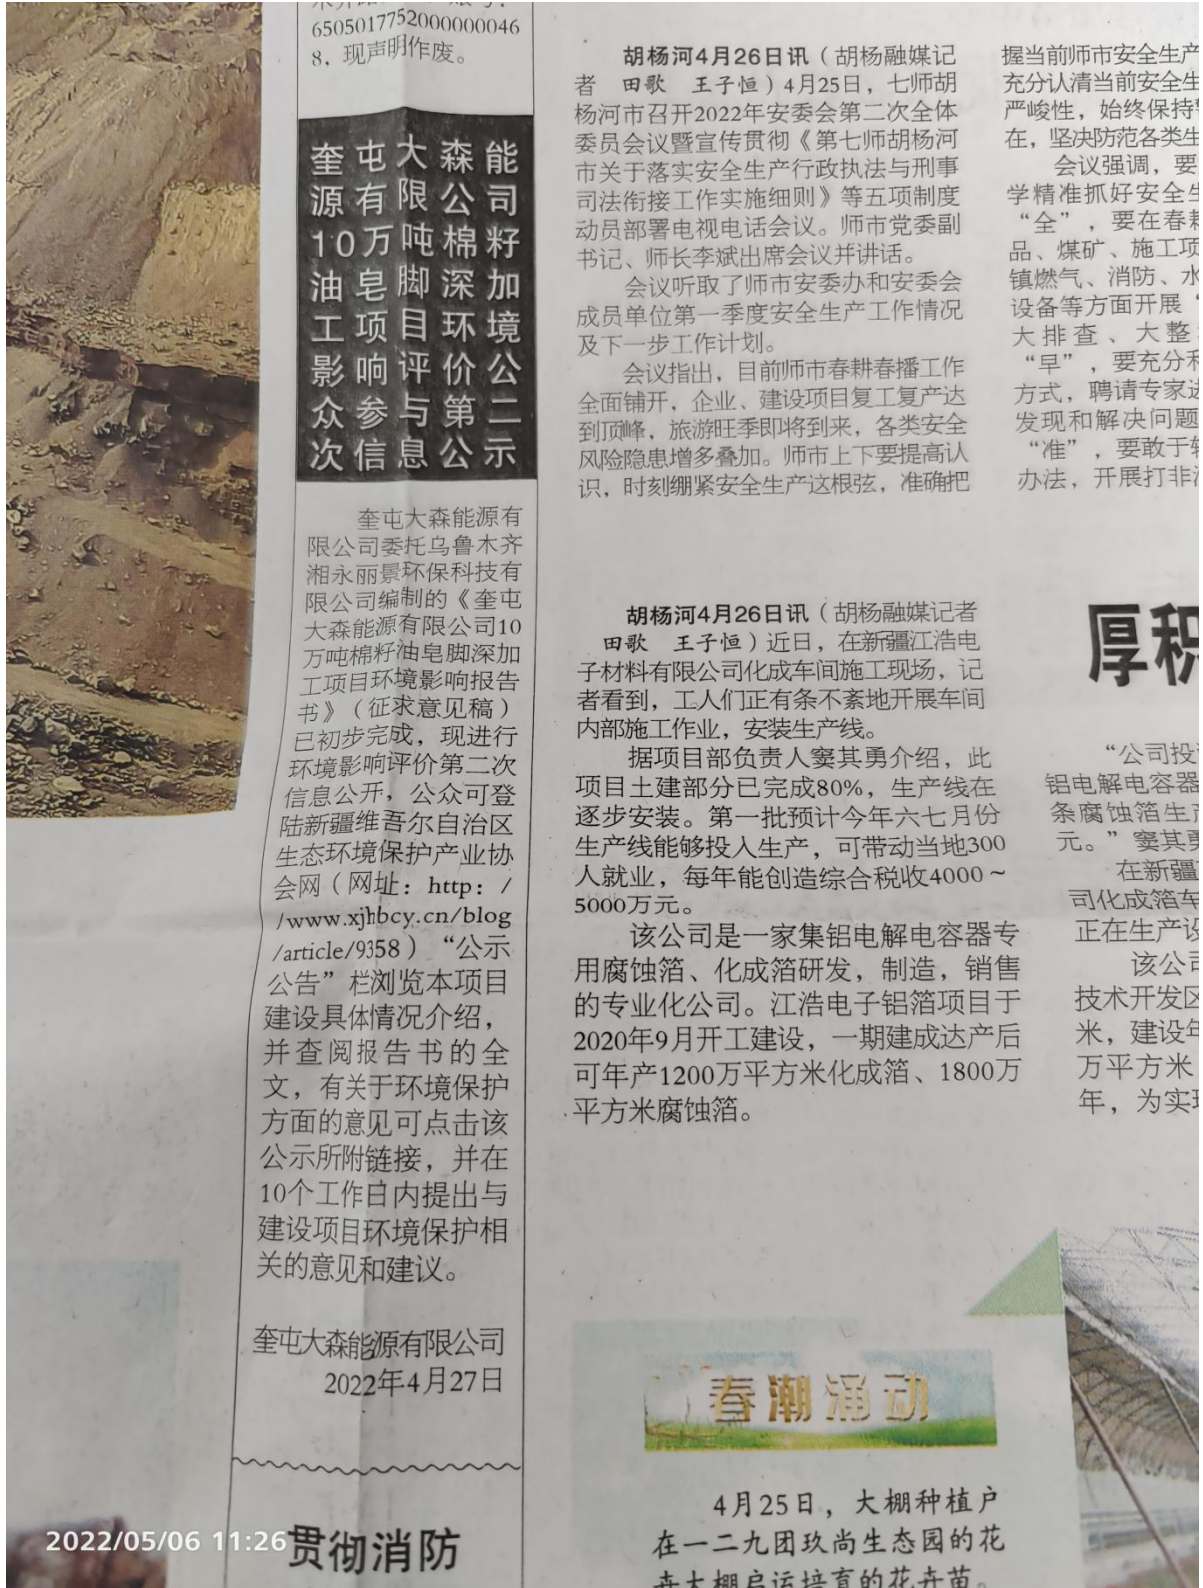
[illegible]
6505017752000000046 8，现声明作废。

奎屯大森能源有限公司10万吨棉籽油皂脚深加工项目环境影响评价公众参与第二次信息公示

奎屯大森能源有限公司委托乌鲁木齐湘永丽景环保科技有限公司编制的《奎屯大森能源有限公司10万吨棉籽油皂脚深加工项目环境影响报告书》（征求意见稿）已初步完成，现进行环境影响评价第二次信息公开，公众可登陆新疆维吾尔自治区生态环境保护产业协会网（网址：http://www.xjhbcy.cn/blog/article/9358）“公示公告”栏浏览本项目建设具体情况介绍，并查阅报告书的全文，有关于环境保护方面的意见可点击该公示所附链接，并在10个工作日内提出与建设项目环境保护相关的意见和建议。

奎屯大森能源有限公司
2022年4月27日

贯彻消防

胡杨河4月26日讯（胡杨融媒记者 田歌 王子恒）4月25日，七师胡杨河市召开2022年安委会第二次全体委员会议暨宣传贯彻《第七师胡杨河市关于落实安全生产行政执法与刑事司法衔接工作实施细则》等五项制度动员部署电视电话会议。师市党委副书记、师长李斌出席会议并讲话。

会议听取了师市安委办和安委会成员单位第一季度安全生产工作情况及下一步工作计划。

会议指出，目前师市春耕春播工作全面铺开，企业、建设项目复工复产达到顶峰，旅游旺季即将到来，各类安全风险隐患增多叠加。师市上下要提高认识，时刻绷紧安全生产这根弦，准确把

握当前师市安全生产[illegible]充分认清当前安全生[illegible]严峻性，始终保持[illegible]在，坚决防范各类生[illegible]

会议强调，要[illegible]学精准抓好安全生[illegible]“全”，要在春耕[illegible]品、煤矿、施工项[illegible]镇燃气、消防、水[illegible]设备等方面开展“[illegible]大排查、大整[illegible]“早”，要充分利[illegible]方式，聘请专家进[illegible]发现和解决问题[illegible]“准”，要敢于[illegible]办法，开展打非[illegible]

胡杨河4月26日讯（胡杨融媒记者 田歌 王子恒）近日，在新疆江浩电子材料有限公司化成车间施工现场，记者看到，工人们正有条不紊地开展车间内部施工作业，安装生产线。

据项目部负责人窦其勇介绍，此项目土建部分已完成80%，生产线在逐步安装。第一批预计今年六七月份生产线能够投入生产，可带动当地300人就业，每年能创造综合税收4000~5000万元。

该公司是一家集铝电解电容器专用腐蚀箔、化成箔研发，制造，销售的专业化公司。江浩电子铝箔项目于2020年9月开工建设，一期建成达产后可年产1200万平方米化成箔、1800万平方米腐蚀箔。

厚积

“公司投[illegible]铝电解电容器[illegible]条腐蚀箔生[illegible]元。”窦其勇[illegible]

在新疆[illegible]司化成箔车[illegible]正在生产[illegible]

该公司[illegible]技术开发区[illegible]米，建设年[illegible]万平方米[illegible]年，为实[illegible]

春潮涌动

4月25日，大棚种植户在一二九团玖尚生态园的花卉大棚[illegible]

2022/05/06 11:26